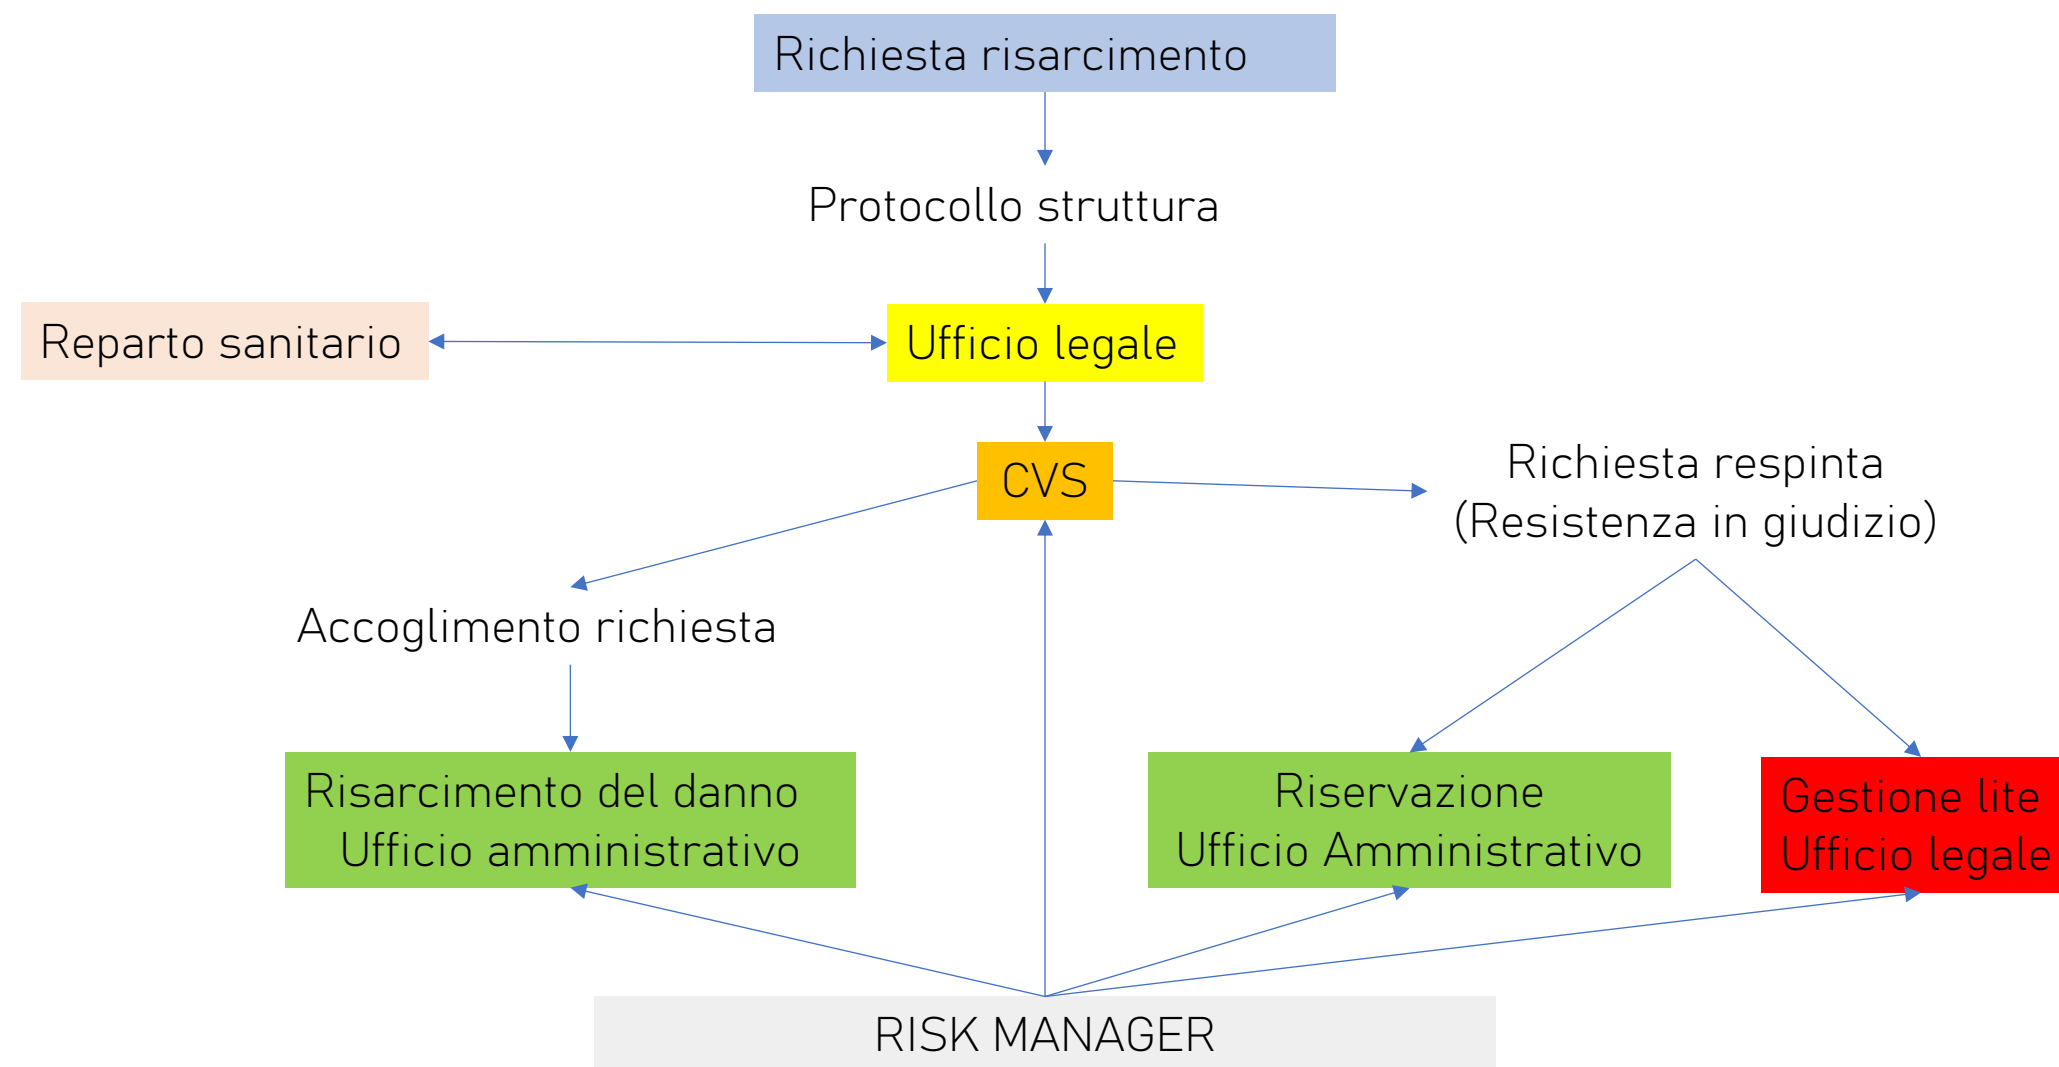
Richiesta risarcimento

Protocollo struttura

Reparto sanitario

Ufficio legale

CVS

Richiesta respinta
(Resistenza in giudizio)

Accoglimento richiesta

Risarcimento del danno
Ufficio amministrativo

Riservazione
Ufficio Amministrativo

Gestione lite
Ufficio legale

RISK MANAGER